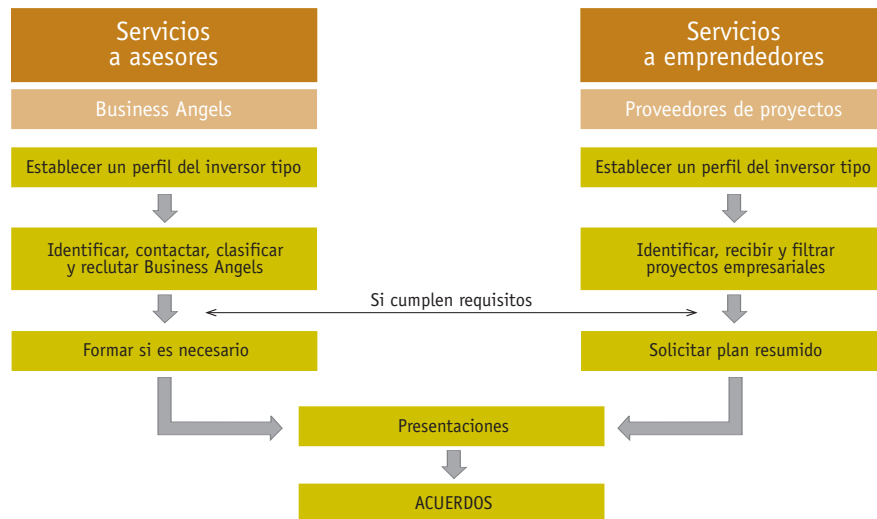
Servicios a asesores

Business Angels

Establecer un perfil del inversor tipo

Identificar, contactar, clasificar y reclutar Business Angels

Formar si es necesario

Servicios a emprendedores

Proveedores de proyectos

Establecer un perfil del inversor tipo

Identificar, recibir y filtrar proyectos empresariales

Solicitar plan resumido

Si cumplen requisitos

Presentaciones

ACUERDOS